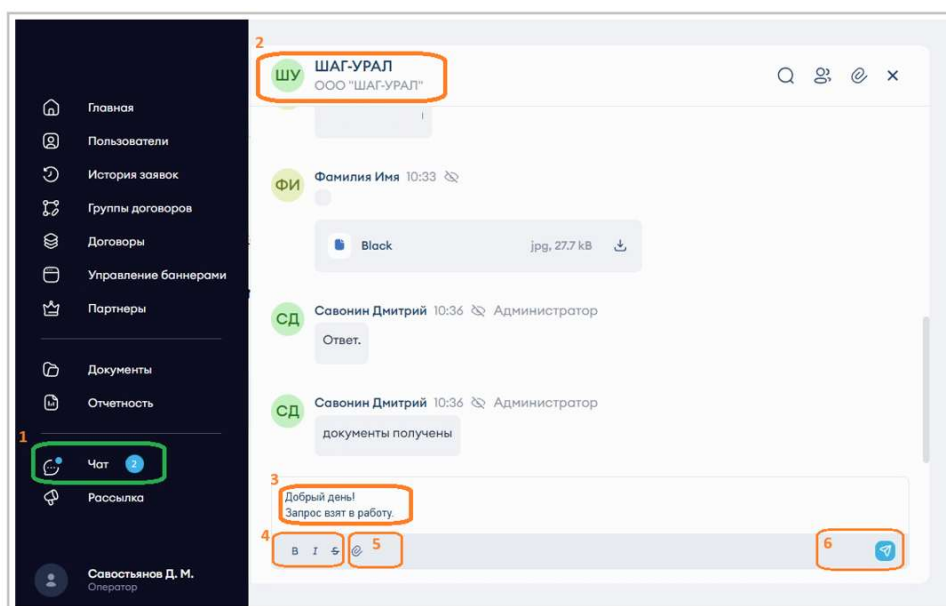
Главная
Пользователи
История заявок
Группы договоров
Договоры
Управление баннерами
Партнеры
Документы
Отчетность
1
Чат 2
Рассылка
Савостьянов Д. М.
Оператор

2
ШУ ШАГ-УРАЛ
ООО "ШАГ-УРАЛ"

ФИ Фамилия Имя 10:33
Black jpg, 27.7 kB

СД Савонин Дмитрий 10:36 Администратор
Ответ.

СД Савонин Дмитрий 10:36 Администратор
документы получены

3
Добрый день!
Запрос взят в работу.
4 B I S 5
6